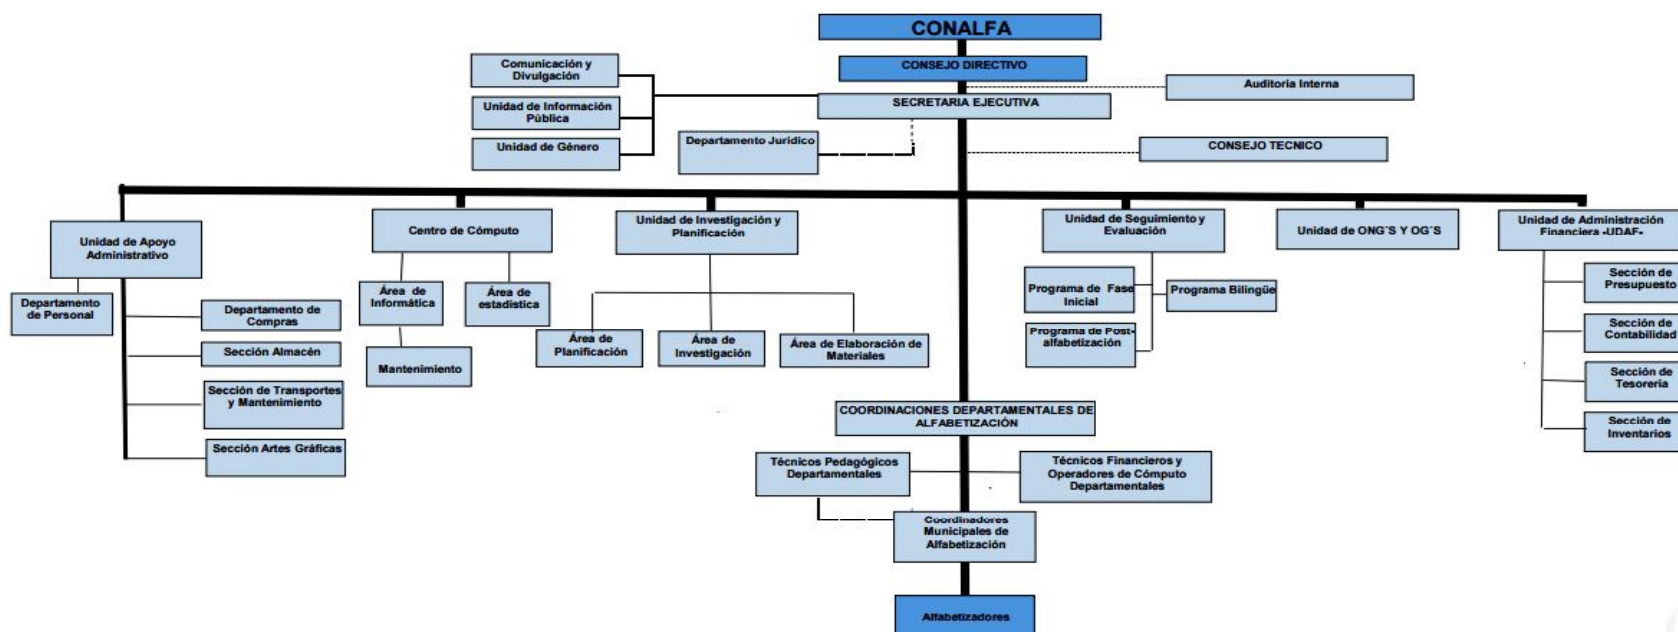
CONALFA

CONSEJO DIRECTIVO

Auditoria Interna

Comunicación y Divulgación

Unidad de Información Pública

Unidad de Género

SECRETARIA EJECUTIVA

Departamento Jurídico

CONSEJO TECNICO

Unidad de Apoyo Administrativo

Departamento de Personal

Departamento de Compras

Sección Almacén

Sección de Transportes y Mantenimiento

Sección Artes Gráficas

Centro de Cómputo

Área de Informática

Área de estadistica

Mantenimiento

Unidad de Investigación y Planificación

Área de Planificación

Área de Investigación

Área de Elaboración de Materiales

Unidad de Seguimiento y Evaluación

Programa de Fase Inicial

Programa Bilingüe

Programa de Post-alfabetización

Unidad de ONG´S Y OG´S

Unidad de Administración Financiera -UDAF-

Sección de Presupuesto

Sección de Contabilidad

Sección de Tesorería

Sección de Inventarios

COORDINACIONES DEPARTAMENTALES DE ALFABETIZACIÓN

Técnicos Pedagógicos Departamentales

Técnicos Financieros y Operadores de Cómputo Departamentales

Coordinadores Municipales de Alfabetización

Alfabetizadores